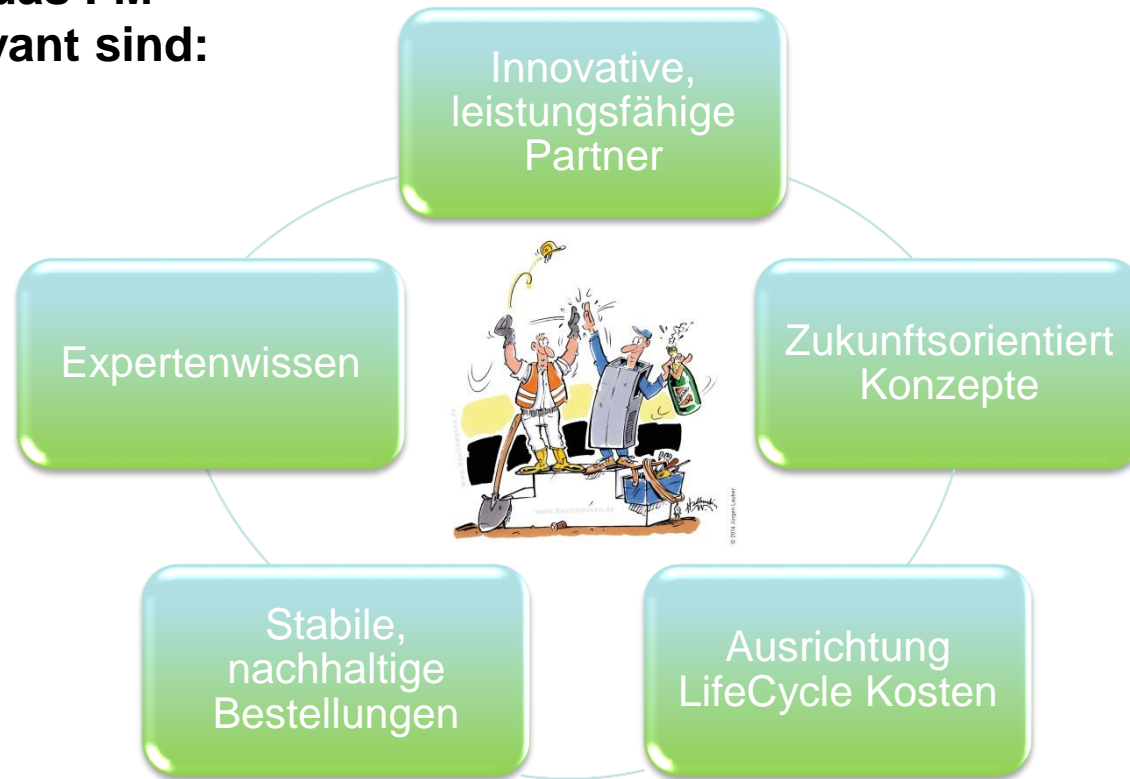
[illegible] das FM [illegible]vant sind:

Innovative, leistungsfähige Partner

Zukunftsorientiert Konzepte

Ausrichtung LifeCycle Kosten

Stabile, nachhaltige Bestellungen

Expertenwissen

www.BauUnwesen.de

© 2014, Jürgen Lauber